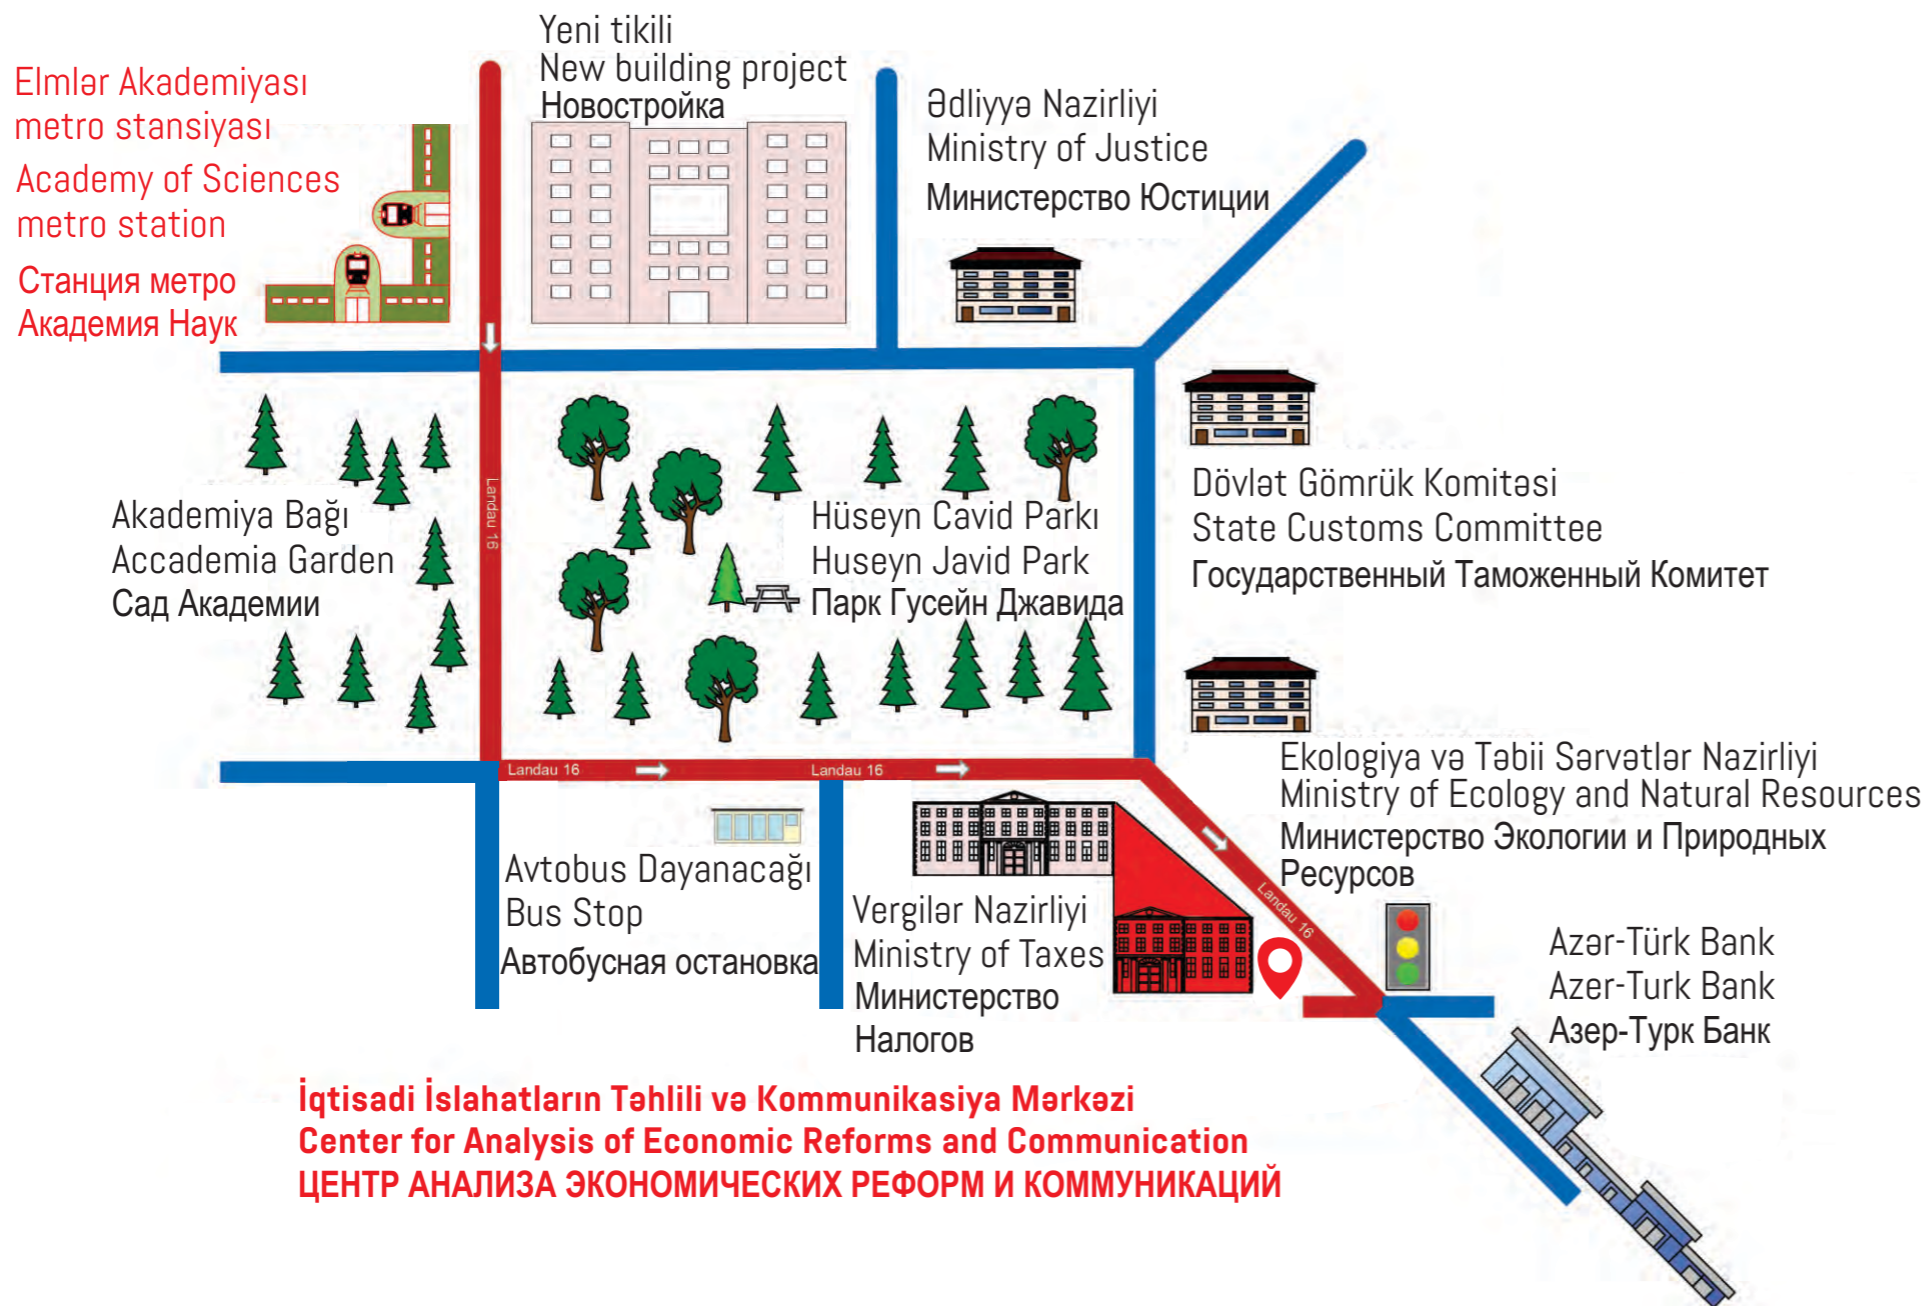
Elmlər Akademiyası metro stansiyası
Academy of Sciences metro station
Станция метро Академия Наук

Yeni tikili
New building project
Новостройка

Ədliyyə Nazirliyi
Ministry of Justice
Министерство Юстиции

Landau 16

Akademiya Bağı
Accademia Garden
Сад Академии

Hüseyn Cavid Parkı
Huseyn Javid Park
Парк Гусейн Джавида

Dövlət Gömrük Komitəsi
State Customs Committee
Государственный Таможенный Комитет

Landau 16
Landau 16

Ekologiya və Təbii Sərvətlər Nazirliyi
Ministry of Ecology and Natural Resources
Министерство Экологии и Природных Ресурсов

Avtobus Dayanacağı
Bus Stop
Автобусная остановка

Vergilər Nazirliyi
Ministry of Taxes
Министерство Налогов

Landau 16

Azər-Türk Bank
Azer-Turk Bank
Азер-Турк Банк

İqtisadi İslahatların Təhlili və Kommunikasiya Mərkəzi
Center for Analysis of Economic Reforms and Communication
ЦЕНТР АНАЛИЗА ЭКОНОМИЧЕСКИХ РЕФОРМ И КОММУНИКАЦИЙ